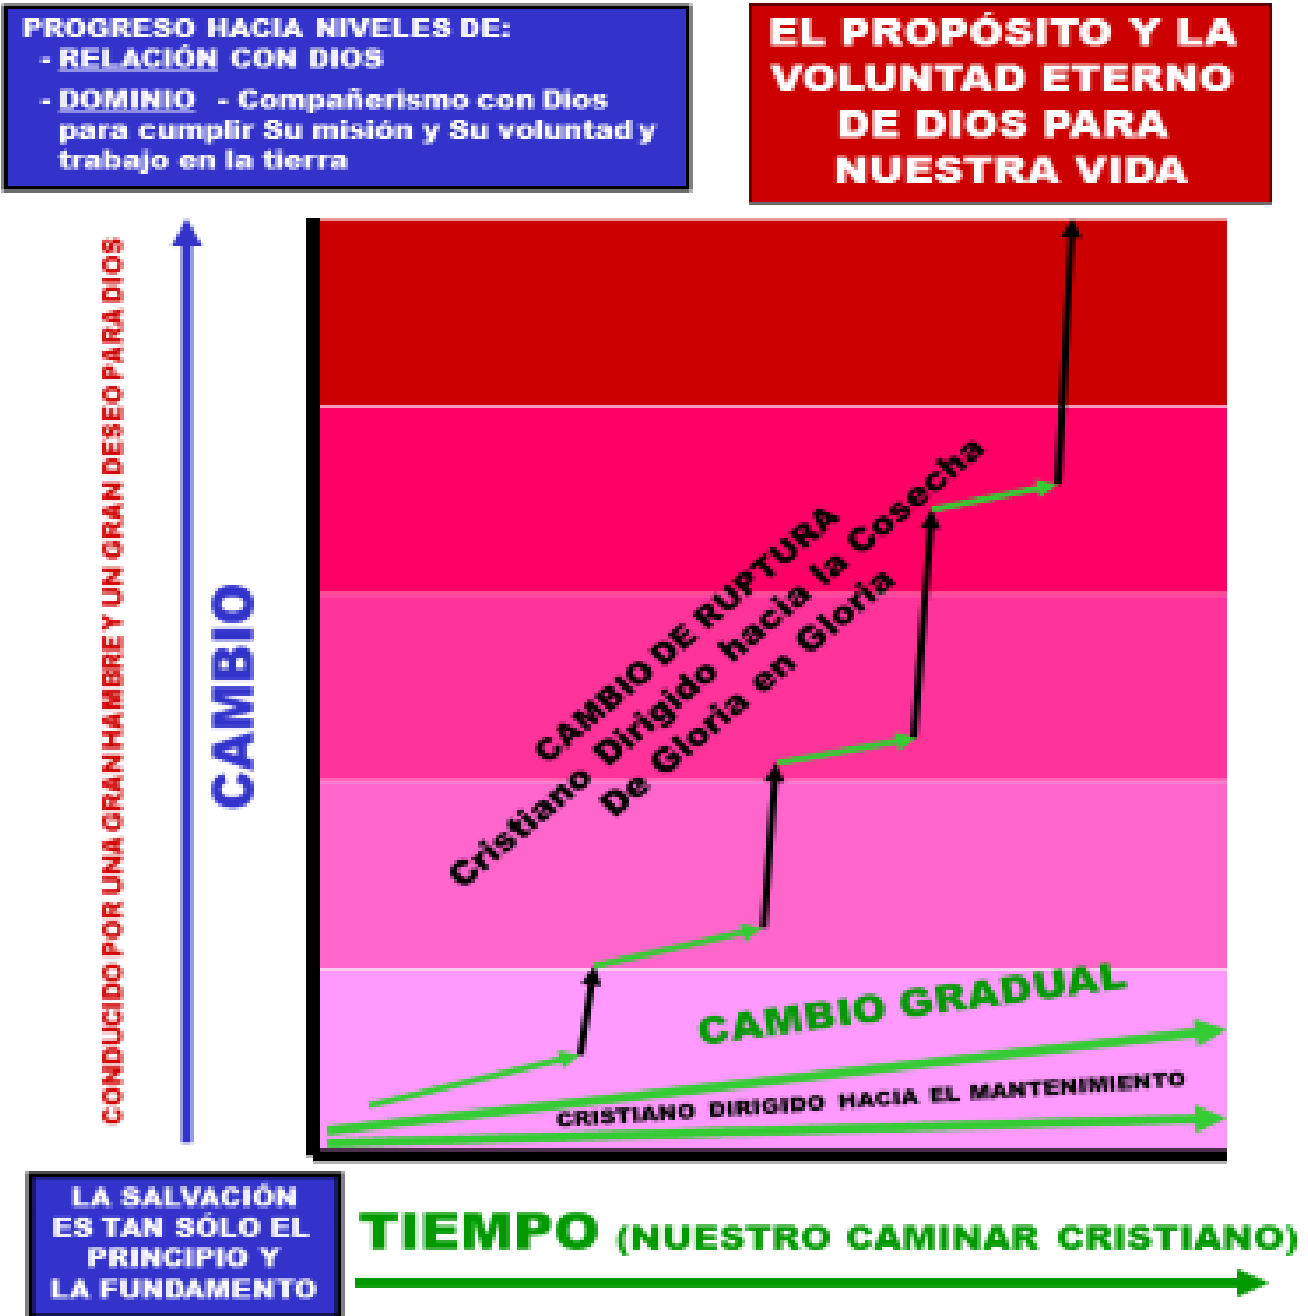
PROGRESO HACIA NIVELES DE:
- RELACIÓN CON DIOS
- DOMINIO - Compañerismo con Dios para cumplir Su misión y Su voluntad y trabajo en la tierra

EL PROPÓSITO Y LA VOLUNTAD ETERNO DE DIOS PARA NUESTRA VIDA

CONDUCIDO POR UNA GRAN HAMBRE Y UN GRAN DESEO PARA DIOS

CAMBIO

CAMBIO DE RUPTURA
Cristiano Dirigido hacia la Cosecha
De Gloria en Gloria

CAMBIO GRADUAL

CRISTIANO DIRIGIDO HACIA EL MANTENIMIENTO

LA SALVACIÓN ES TAN SÓLO EL PRINCIPIO Y LA FUNDAMENTO

TIEMPO (NUESTRO CAMINAR CRISTIANO)